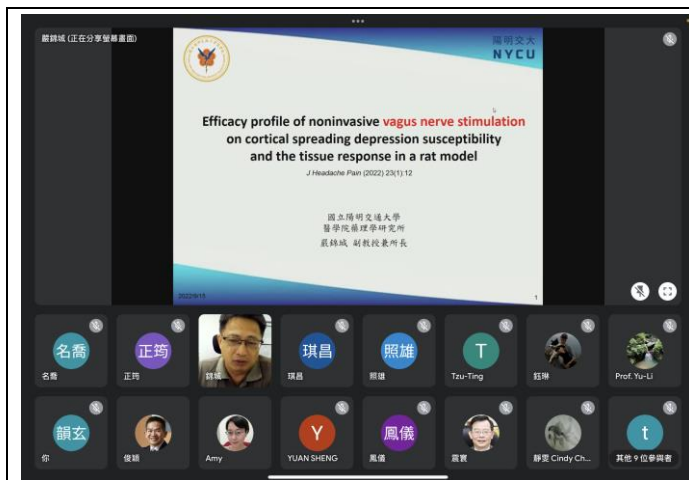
嚴錦城 (正在分享螢幕畫面)

陽明交大
NYCU

Efficacy profile of noninvasive vagus nerve stimulation on cortical spreading depression susceptibility and the tissue response in a rat model

J Headache Pain (2022) 23(1):12

國立陽明交通大學
醫學院藥理學研究所
嚴錦城 副教授兼所長

2022/6/13

1

名喬
名喬

正筠
正筠

錦城

琪昌
琪昌

照雄
照雄

T
Tzu-Ting

筠琳

Prof. Yu-Li

韻玄
你

俊穎

Amy

Y
YUAN SHENG

鳳儀
鳳儀

震寰

靜雯 Cindy Ch...

t
其他 9 位參與者